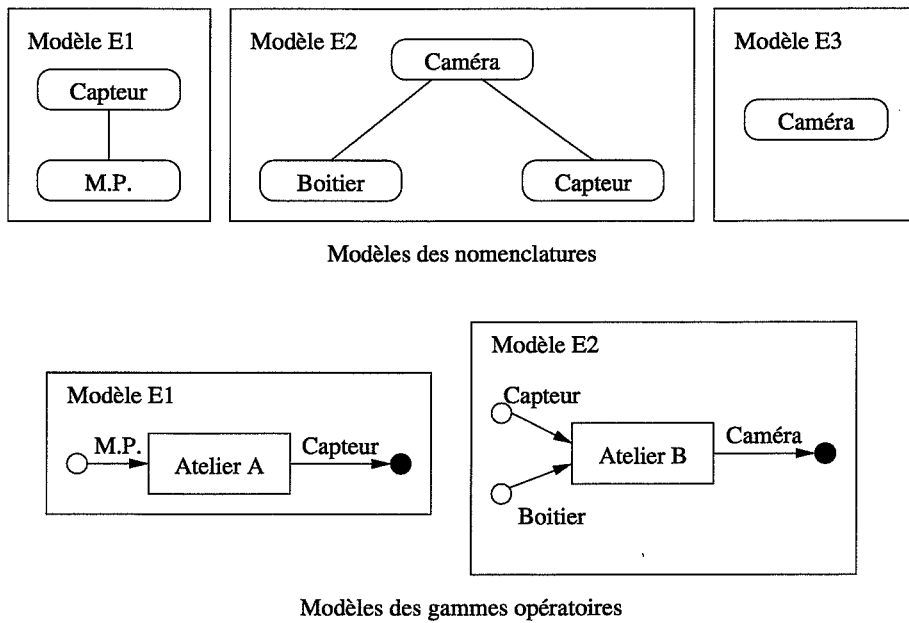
Modèle E1

Capteur

M.P.

Modèle E2

Caméra

Boitier

Capteur

Modèle E3

Caméra

Modèles des nomenclatures

Modèle E1

M.P.

Atelier A

Capteur

Modèle E2

Capteur

Boitier

Atelier B

Caméra

Modèles des gammes opératoires